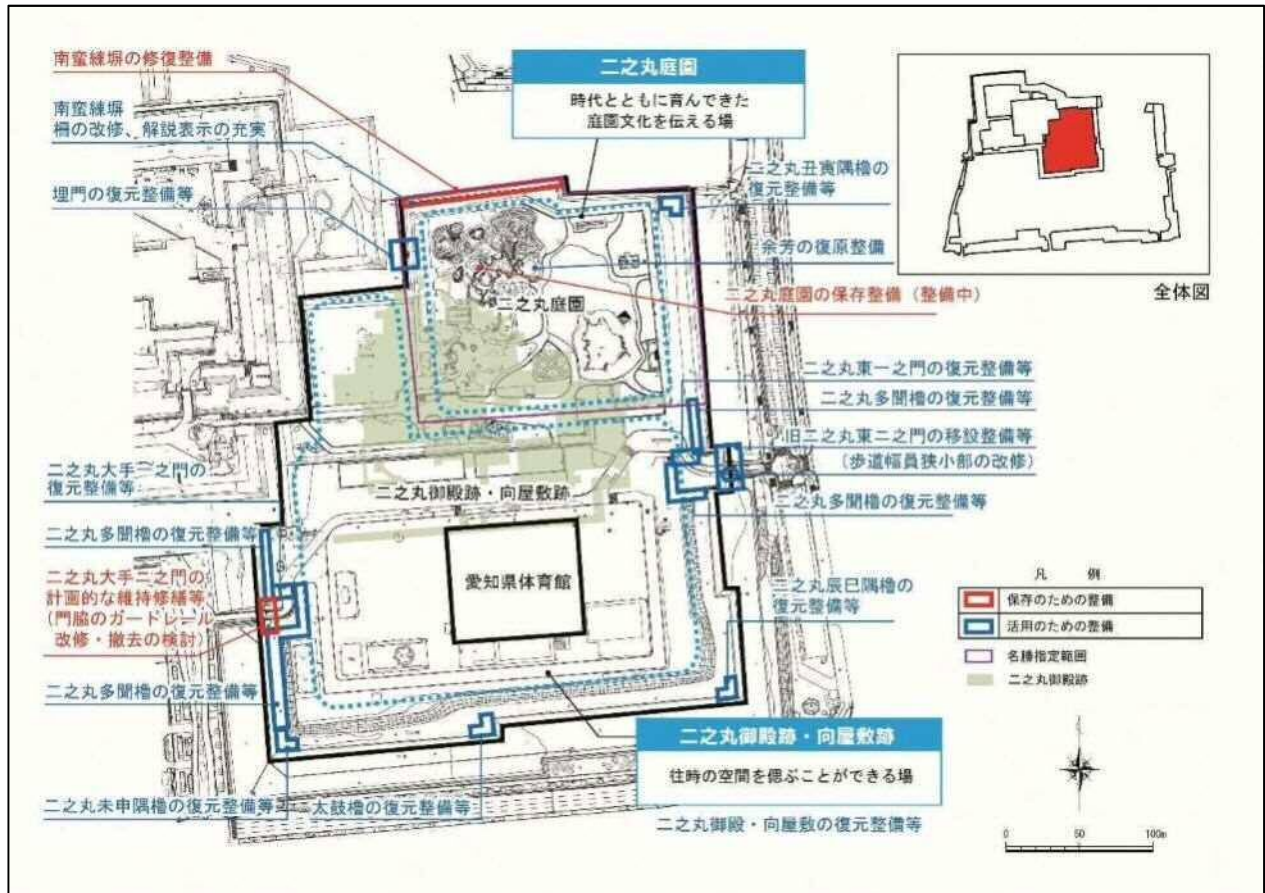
南蛮練塀の修復整備

南蛮練塀
柵の改修、解説表示の充実

埋門の復元整備等

二之丸庭園

時代とともに育んできた
庭園文化を伝える場

二之丸丑寅隅櫓の
復元整備等

余芳の復原整備

二之丸庭園の保存整備（整備中）

全体図

二之丸庭園

二之丸東一之門の復元整備等

二之丸多聞櫓の復元整備等

旧二之丸東二之門の移設整備等
（歩道幅員狭小部の改修）

二之丸大手二之門の
復元整備等

二之丸御殿跡・向屋敷跡

二之丸多聞櫓の復元整備等

二之丸多聞櫓の復元整備等

愛知県体育館

二之丸大手二之門の
計画的な維持修繕等
（門脇のガードレール
改修・撤去の検討）

二之丸辰巳隅櫓の
復元整備等

凡　例

保存のための整備

活用のための整備

名勝指定範囲

二之丸御殿跡

二之丸多聞櫓の復元整備等

二之丸御殿跡・向屋敷跡

往時の空間を偲ぶことができる場

二之丸未申隅櫓の復元整備等

太鼓櫓の復元整備等

二之丸御殿・向屋敷の復元整備等

0　50　100m